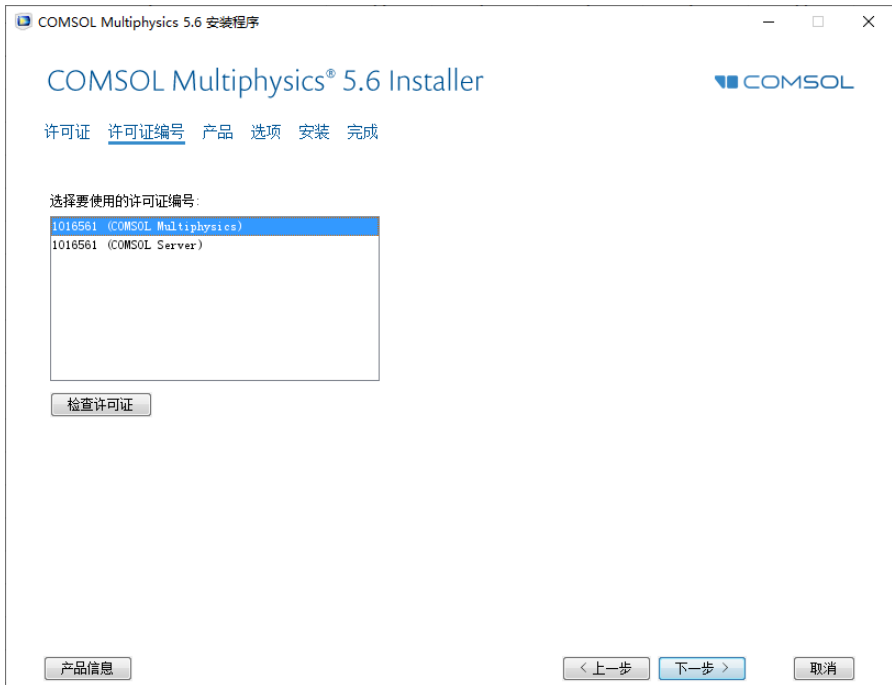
COMSOL Multiphysics 5.6 安装程序

COMSOL Multiphysics® 5.6 Installer

COMSOL

许可证 许可证编号 产品 选项 安装 完成

选择要使用的许可证编号:

1016561 (COMSOL Multiphysics)
1016561 (COMSOL Server)

检查许可证

产品信息

< 上一步

下一步 >

取消